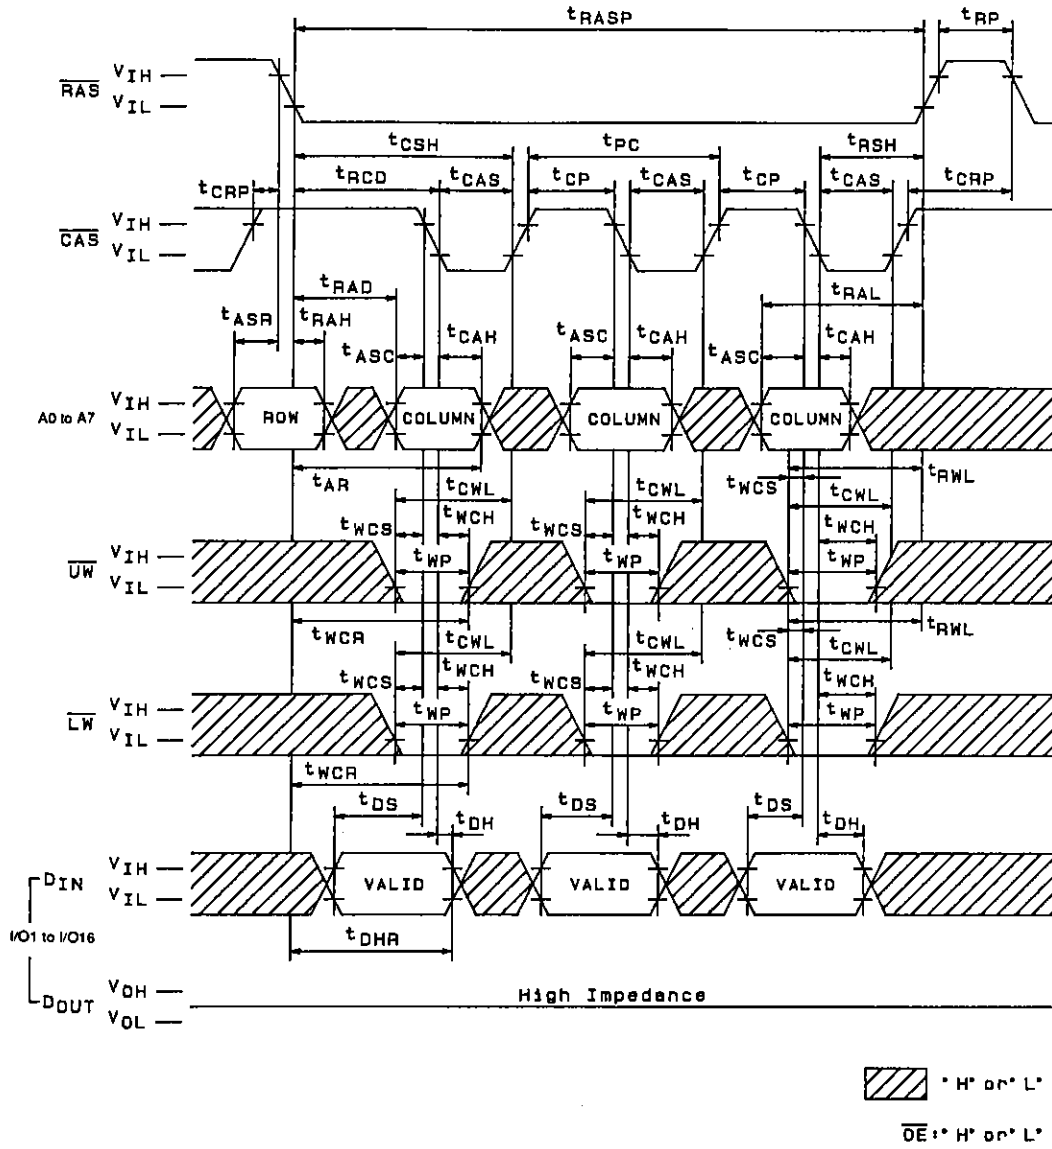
$t_{RASP}$
$t_{RP}$
$\overline{RAS}$ $V_{IH}$ —
$V_{IL}$ —
$t_{CSH}$
$t_{PC}$
$t_{RSH}$
$t_{CRP}$
$t_{RCD}$
$t_{CAS}$
$t_{CP}$
$t_{CAS}$
$t_{CP}$
$t_{CAS}$
$t_{CRP}$
$\overline{CAS}$ $V_{IH}$ —
$V_{IL}$ —
$t_{RAD}$
$t_{RAL}$
$t_{ASR}$
$t_{RAH}$
$t_{ASC}$
$t_{CAH}$
$t_{ASC}$
$t_{CAH}$
$t_{ASC}$
$t_{CAH}$
A0 to A7 $V_{IH}$ —
$V_{IL}$ —
ROW
COLUMN
COLUMN
COLUMN
$t_{AR}$
$t_{WCS}$
$t_{RWL}$
$t_{CWL}$
$t_{CWL}$
$t_{CWL}$
$t_{WCS}$
$t_{WCH}$
$t_{WCS}$
$t_{WCH}$
$t_{WCH}$
$\overline{UW}$ $V_{IH}$ —
$V_{IL}$ —
$t_{WP}$
$t_{WP}$
$t_{WP}$
$t_{WCR}$
$t_{WCS}$
$t_{RWL}$
$t_{CWL}$
$t_{CWL}$
$t_{CWL}$
$t_{WCS}$
$t_{WCH}$
$t_{WCS}$
$t_{WCH}$
$t_{WCH}$
$\overline{LW}$ $V_{IH}$ —
$V_{IL}$ —
$t_{WP}$
$t_{WP}$
$t_{WP}$
$t_{WCR}$
$t_{DS}$
$t_{DS}$
$t_{DS}$
$t_{DH}$
$t_{DH}$
$t_{DH}$
$D_{IN}$ $V_{IH}$ —
$V_{IL}$ —
VALID
VALID
VALID
I/O1 to I/O16
$t_{DHR}$
$D_{OUT}$ $V_{OH}$ —
$V_{OL}$ —
High Impedance
" H" or" L"
$\overline{OE}$ : " H" or" L"